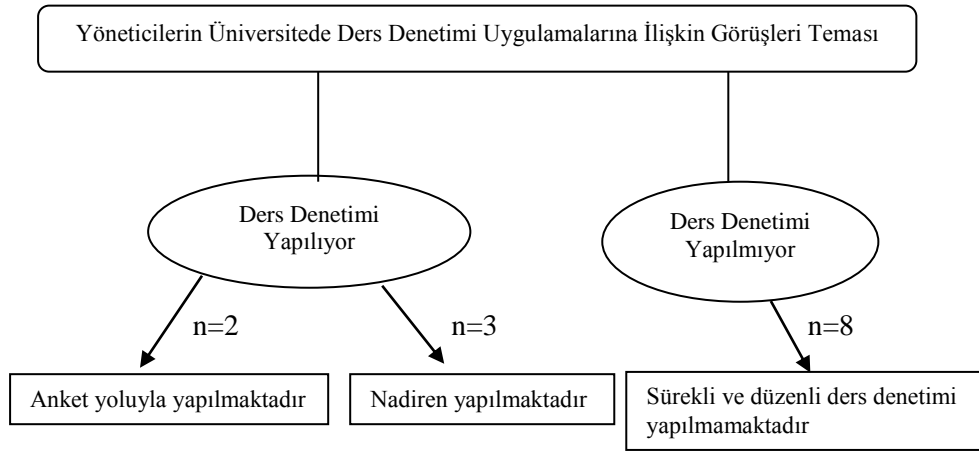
Yöneticilerin Üniversitede Ders Denetimi Uygulamalarına İlişkin Görüşleri Teması

Ders Denetimi Yapılıyor

Ders Denetimi Yapılmıyor

n=2

n=3

n=8

Anket yoluyla yapılmaktadır

Nadiren yapılmaktadır

Sürekli ve düzenli ders denetimi yapılmamaktadır